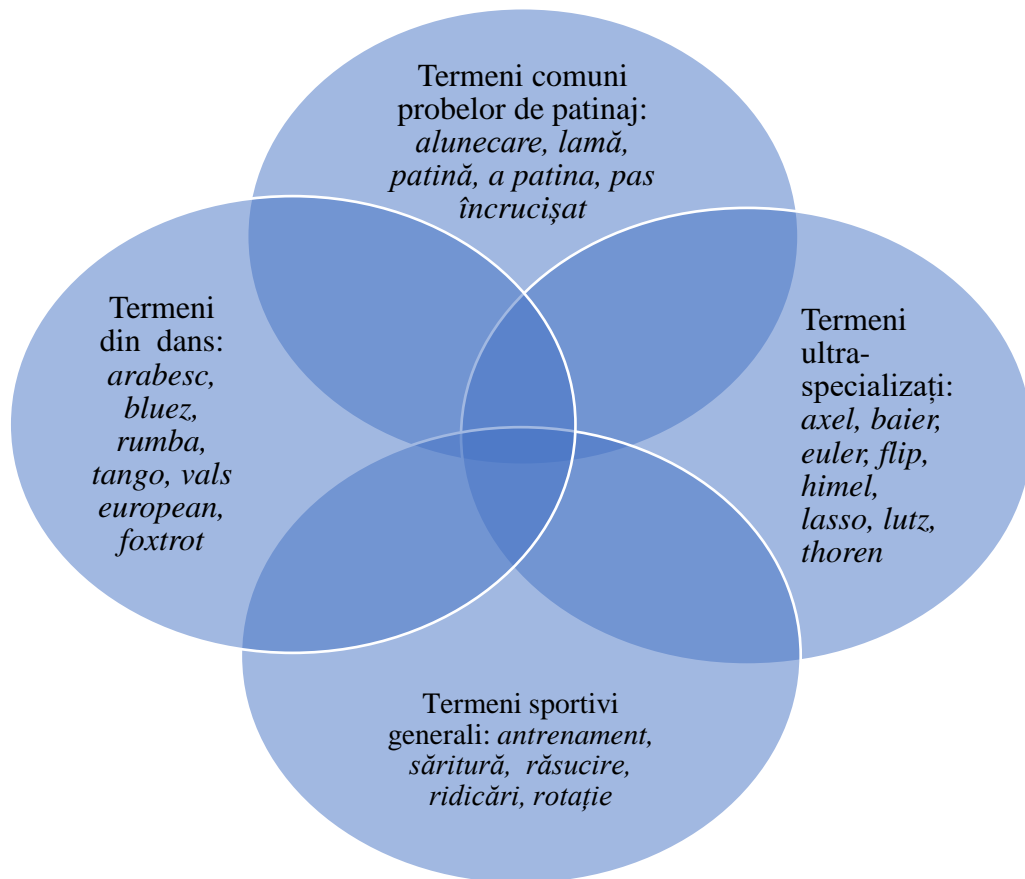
Termeni comuni probelor de patinaj: *alunecare, lamă, patină, a patina, pas încrucişat*

Termeni din dans: *arabesc, bluez, rumba, tango, vals european, foxtrot*

Termeni ultra-specializați: *axel, baier, euler, flip, himel, lasso, lutz, thoren*

Termeni sportivi generali: *antrenament, săritură, răsucire, ridicări, rotație*